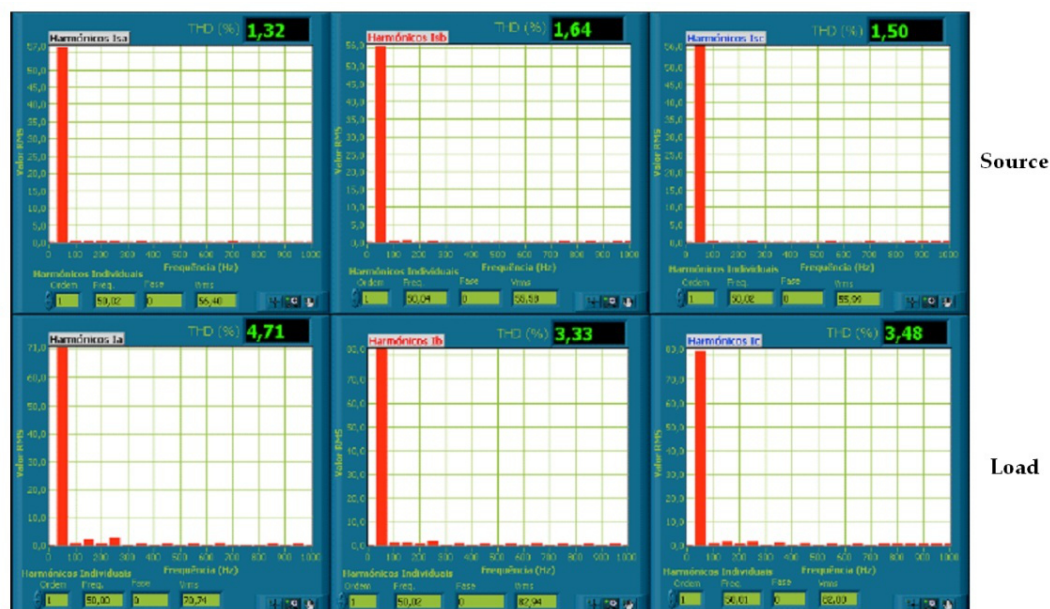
Harmônicos Isa THD (%) 1,32

Valor RMS

55,0 50,0 45,0 40,0 35,0 30,0 25,0 20,0 15,0 10,0 5,0 0,0

0 100 200 300 400 500 600 700 800 900 1000

Frequência (Hz)

Harmônicos Individuais

Ordem Freq. Fase Vrms

1 50,02 0 56,40

Harmônicos Isb THD (%) 1,64

Valor RMS

55,0 50,0 45,0 40,0 35,0 30,0 25,0 20,0 15,0 10,0 5,0 0,0

0 100 200 300 400 500 600 700 800 900 1000

Frequência (Hz)

Harmônicos Individuais

Ordem Freq. Fase Vrms

1 50,04 0 56,58

Harmônicos Isc THD (%) 1,50

Valor RMS

55,0 50,0 45,0 40,0 35,0 30,0 25,0 20,0 15,0 10,0 5,0 0,0

0 100 200 300 400 500 600 700 800 900 1000

Frequência (Hz)

Harmônicos Individuais

Ordem Freq. Fase Vrms

1 50,02 0 55,06

Source

Harmônicos Ia THD (%) 4,71

Valor RMS

71,0 60,0 50,0 40,0 30,0 20,0 10,0 0,0

0 100 200 300 400 500 600 700 800 900 1000

Frequência (Hz)

Harmônicos Individuais

Ordem Freq. Fase Vrms

1 50,00 0 70,74

Harmônicos Ib THD (%) 3,33

Valor RMS

80,0 70,0 60,0 50,0 40,0 30,0 20,0 10,0 0,0

0 100 200 300 400 500 600 700 800 900 1000

Frequência (Hz)

Harmônicos Individuais

Ordem Freq. Fase Vrms

1 50,02 0 82,94

Harmônicos Ic THD (%) 3,48

Valor RMS

80,0 70,0 60,0 50,0 40,0 30,0 20,0 10,0 0,0

0 100 200 300 400 500 600 700 800 900 1000

Frequência (Hz)

Harmônicos Individuais

Ordem Freq. Fase Vrms

1 50,01 0 82,00

Load